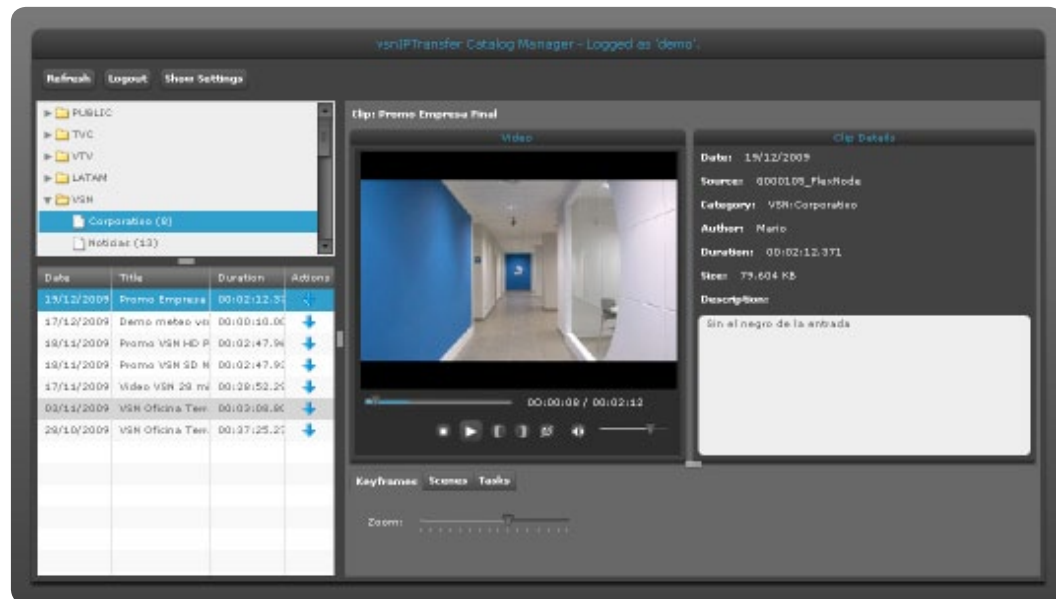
vsnIPTransfer Catalog Manager - Logged as 'demo'.

Refresh Logout Show Settings

PUBLIC
TVC
VTV
LATAM
VSN
Corporativo (8)
Noticias (13)

| Date | Title | Duration | Actions |
|---|---|---|---|
| 19/12/2009 | Promo Empresa | 00:02:12.3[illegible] | |
| 17/12/2009 | Demo meteo vo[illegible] | 00:00:10.0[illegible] | |
| 19/11/2009 | Promo VSN HD P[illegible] | 00:02:47.9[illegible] | |
| 19/11/2009 | Promo VSN SD N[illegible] | 00:02:47.9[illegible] | |
| 17/11/2009 | Video VSN 28 m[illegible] | 00:28:52.2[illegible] | |
| 03/11/2009 | VSN Oficina Ter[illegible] | 00:03:09.8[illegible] | |
| 29/10/2009 | VSN Oficina Ter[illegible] | 00:37:25.2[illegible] | |

Clip: Promo Empresa Final

Video

00:00:08 / 00:02:12

Clip Details

Date: 19/12/2009
Source: 0000105_FlexNode
Category: VSN:Corporativo
Author: Mario
Duration: 00:02:12.371
Size: 79.604 KB
Description:
Sin el negro de la entrada

Keyframes Scenes Tasks

Zoom: